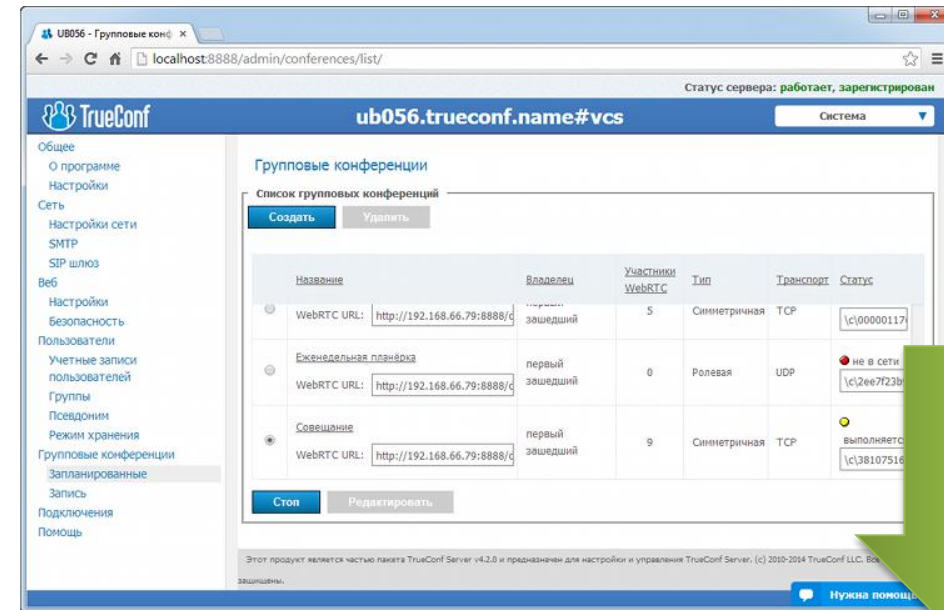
UB056 - Групповые конф ×

localhost:8888/admin/conferences/list/

Статус сервера: работает, зарегистрирован

TrueConf

ub056.trueconf.name#vcs

Система

Общее
О программе
Настройки
Сеть
Настройки сети
SMTP
SIP шлюз
Веб
Настройки
Безопасность
Пользователи
Учетные записи пользователей
Группы
Псевдоним
Режим хранения
Групповые конференции
Запланированные
Запись
Подключения
Помощь

Групповые конференции

Список групповых конференций

Создать Удалить

| | Название | Владелец | Участники WebRTC | Тип | Транспорт | Статус |
|---|---|---|---|---|---|---|
| | WebRTC URL: http://192.168.66.79:8888/c | первый зашедший | 5 | Симметричная | TCP | \c\00000117 |
| | Еженедельная планёрка WebRTC URL: http://192.168.66.79:8888/c | первый зашедший | 0 | Ролевая | UDP | не в сети \c\2ee7f23b |
| | Совещание WebRTC URL: http://192.168.66.79:8888/c | первый зашедший | 9 | Симметричная | TCP | выполняетс \c\38107516 |

Стоп Редактировать

Этот продукт является частью пакета TrueConf Server v4.2.0 и предназначен для настройки и управления TrueConf Server. (c) 2010-2014 TrueConf LLC. Все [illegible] защищены.

Нужна помощ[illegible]